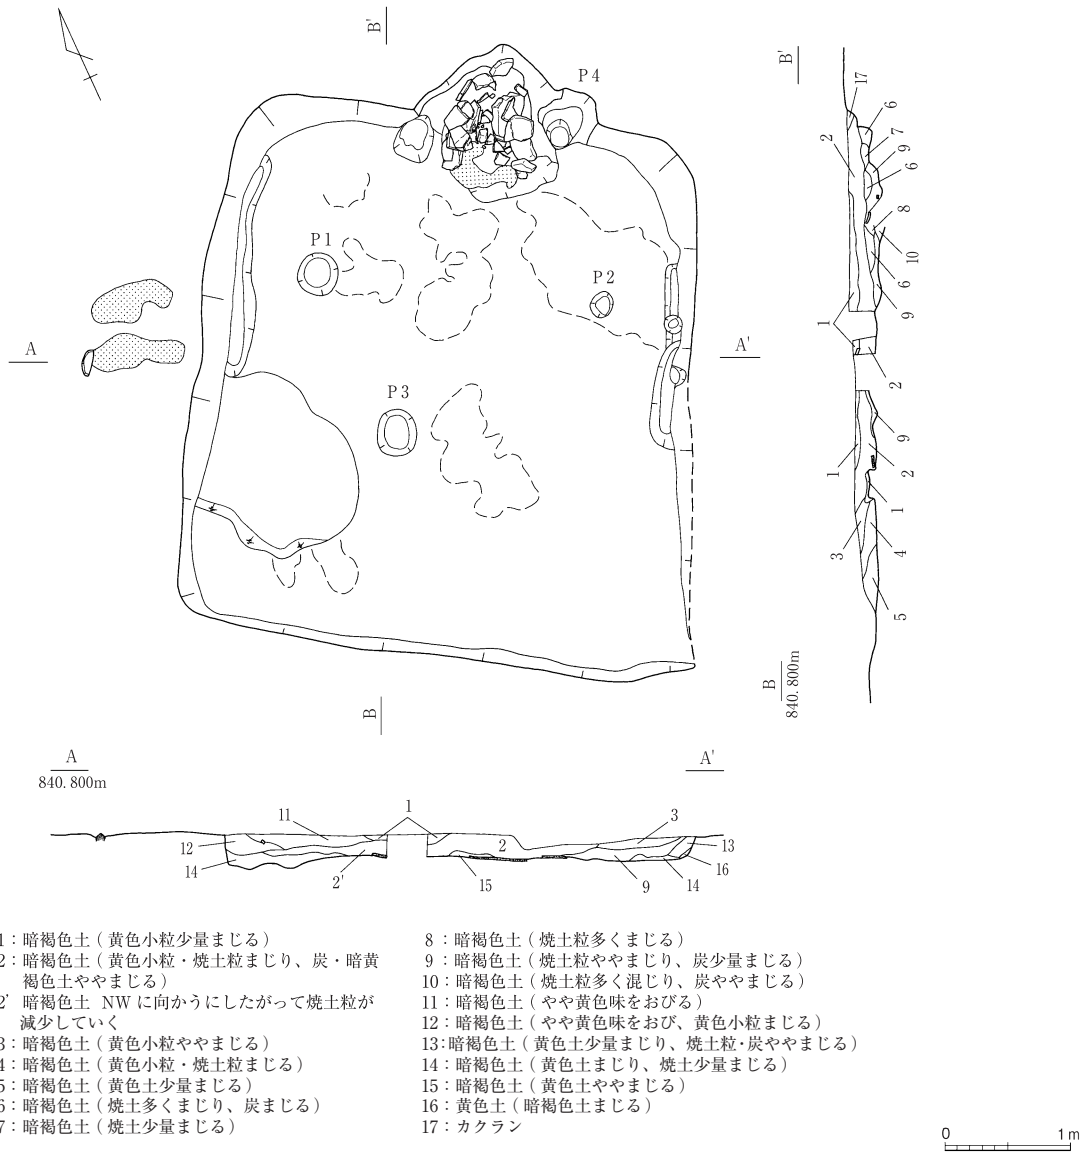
B'

P4

P1

P2

A

A'

P3

B

B'

17
6
7
2
6
9
8
10
6
9
1
2
9
1
2
1
3
4
5

B
840.800m

A
840.800m

A'

1
11
3
12
2
13
14
2'
15
9
14
16

1：暗褐色土（黄色小粒少量まじる）
2：暗褐色土（黄色小粒・焼土粒まじり、炭・暗黄褐色土ややまじる）
2' 暗褐色土 NWに向かうにしたがって焼土粒が減少していく
3：暗褐色土（黄色小粒ややまじる）
4：暗褐色土（黄色小粒・焼土粒まじる）
5：暗褐色土（黄色土少量まじる）
6：暗褐色土（焼土多くまじり、炭まじる）
7：暗褐色土（焼土少量まじる）

8：暗褐色土（焼土粒多くまじる）
9：暗褐色土（焼土粒ややまじり、炭少量まじる）
10：暗褐色土（焼土粒多く混じり、炭ややまじる）
11：暗褐色土（やや黄色味をおびる）
12：暗褐色土（やや黄色味をおび、黄色小粒まじる）
13：暗褐色土（黄色土少量まじり、焼土粒・炭ややまじる）
14：暗褐色土（黄色土まじり、焼土少量まじる）
15：暗褐色土（黄色土ややまじる）
16：黄色土（暗褐色土まじる）
17：カクラン

0
1m